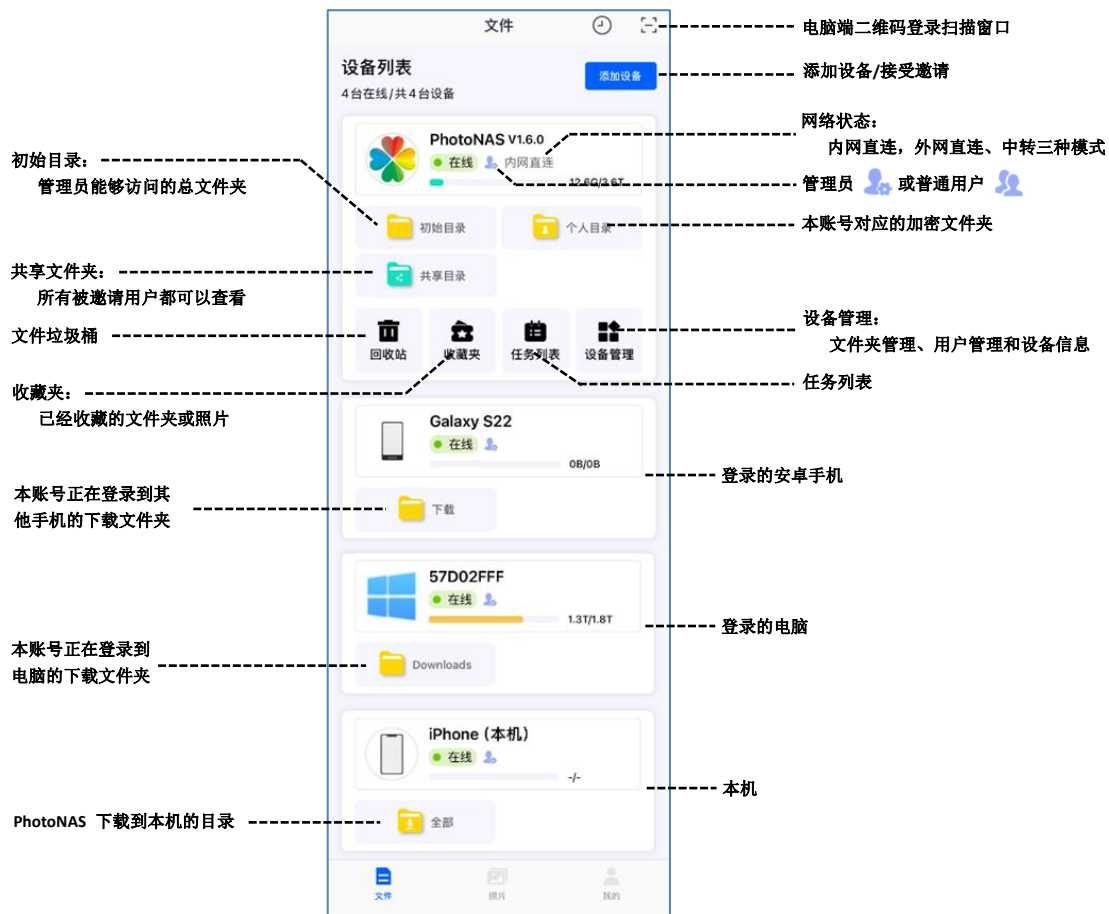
文件

电脑端二维码登录扫描窗口

设备列表
4台在线/共4台设备

添加设备

添加设备/接受邀请

PhotoNAS V1.6.0
在线 内网直连
12.6G/3.6T

网络状态：
内网直连，外网直连、中转三种模式

初始目录：
管理员能够访问的总文件夹

管理员 或普通用户

初始目录
个人目录

本账号对应的加密文件夹

共享文件夹：
所有被邀请用户都可以查看

共享目录

文件垃圾桶

回收站
收藏夹
任务列表
设备管理

设备管理：
文件夹管理、用户管理和设备信息

任务列表

收藏夹：
已经收藏的文件夹或照片

Galaxy S22
在线
0B/0B

登录的安卓手机

本账号正在登录到其他手机的下载文件夹

下载

57D02FFF
在线
1.3T/1.8T

登录的电脑

本账号正在登录到电脑的下载文件夹

Downloads

iPhone（本机）
在线
-/-

本机

PhotoNAS 下载到本机的目录

全部

文件
照片
我的